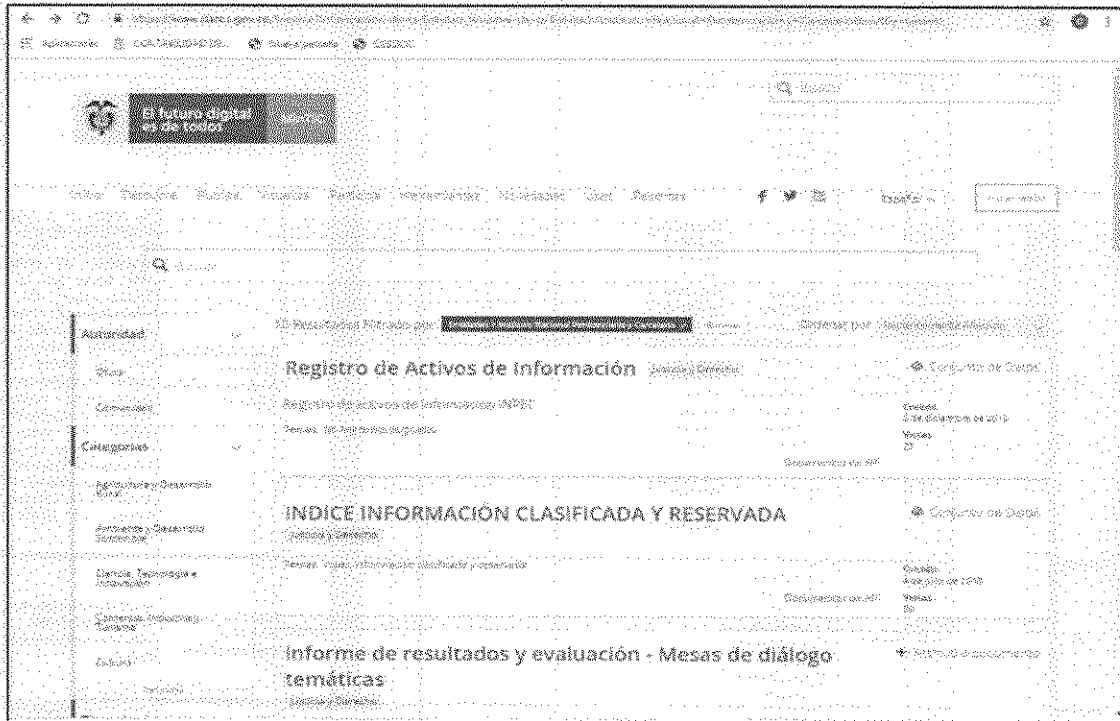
El futuro digital es de todos

Q Buscar

Q

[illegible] Resultados Filtrado por: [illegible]

Ordenar por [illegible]

Autoridad

Categorías

Agricultura y Desarrollo Rural

Ambiente y Desarrollo Sostenible

Ciencia, Tecnología e Innovación

Comercio, Industria y Turismo

Cultura

Registro de Activos de Información Justicia y Derecho

Conjunto de Datos

Registro de activos de información INPEC

Creado
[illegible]

Vistas
27

INDICE INFORMACIÓN CLASIFICADA Y RESERVADA

Justicia y Derecho

Conjunto de Datos

Creado
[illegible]

Vistas
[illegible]

Informe de resultados y evaluación - Mesas de diálogo temáticas

Justicia y Derecho